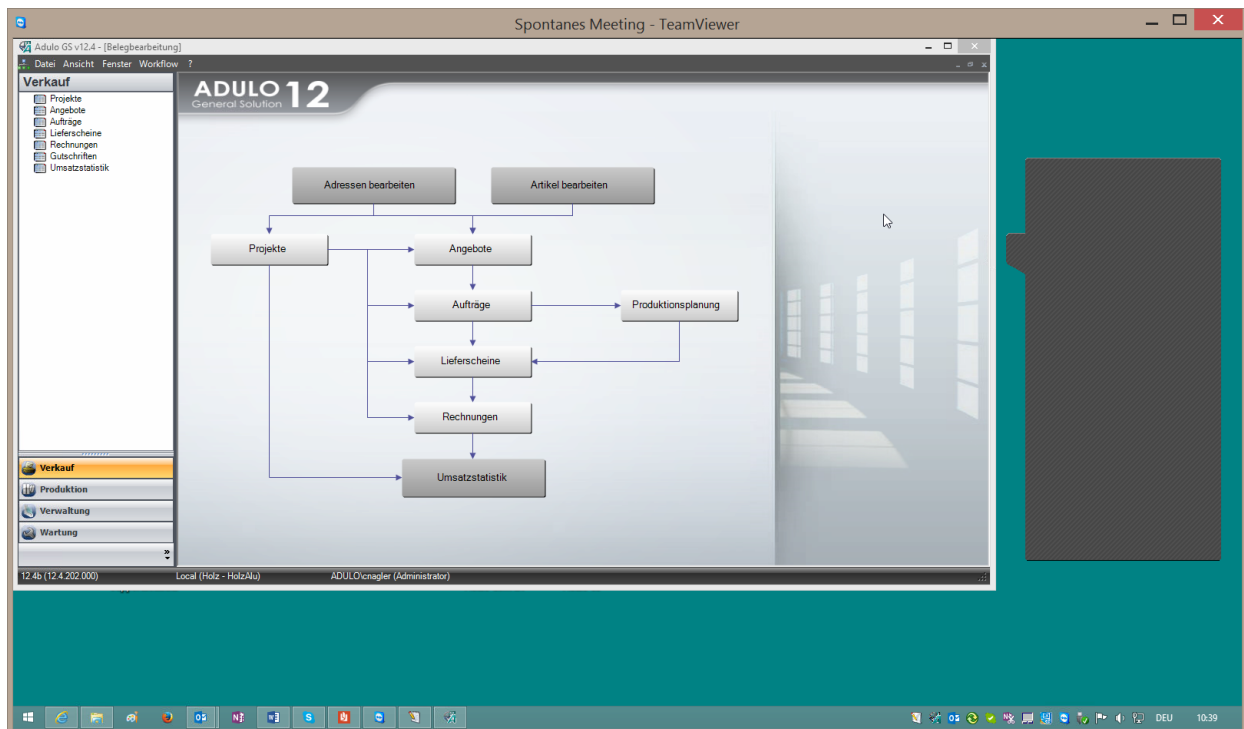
Spontanes Meeting - TeamViewer

Adulo GS v12.4 - [Belegbearbeitung]

Datei Ansicht Fenster Workflow ?

Verkauf

Projekte
Angebote
Aufträge
Lieferscheine
Rechnungen
Gutschriften
Umsatzstatistik

ADULO 12
General Solution

Adressen bearbeiten
Artikel bearbeiten
Projekte
Angebote
Aufträge
Produktionsplanung
Lieferscheine
Rechnungen
Umsatzstatistik

Verkauf
Produktion
Verwaltung
Wartung

12.4b (12.4.202.000)
Local (Holz - HolzAlu)
ADULO\cnagler (Administrator)

DEU
10:39